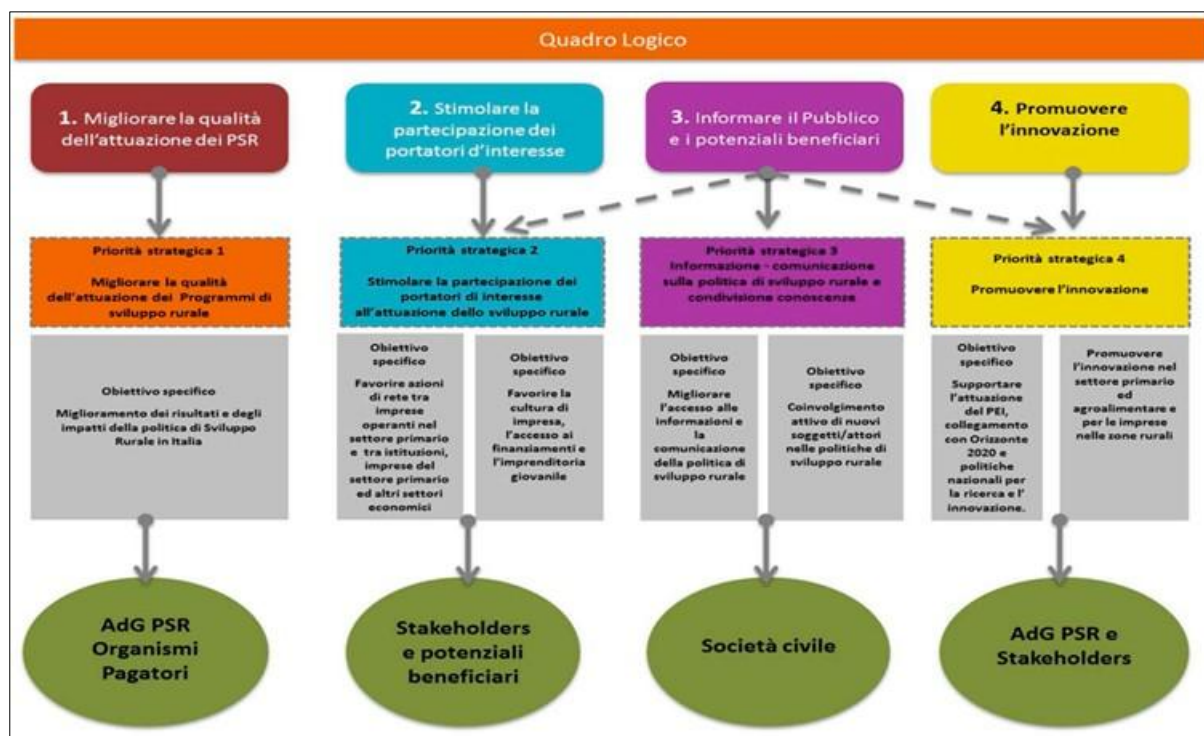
Quadro Logico

1. Migliorare la qualità dell'attuazione dei PSR

2. Stimolare la partecipazione dei portatori d'interesse

3. Informare il Pubblico e i potenziali beneficiari

4. Promuovere l'innovazione

Priorità strategica 1

Migliorare la qualità dell'attuazione dei Programmi di sviluppo rurale

Priorità strategica 2

Stimolare la partecipazione dei portatori di interesse all'attuazione dello sviluppo rurale

Priorità strategica 3

Informazione - comunicazione sulla politica di sviluppo rurale e condivisione conoscenze

Priorità strategica 4

Promuovere l'innovazione

Obiettivo specifico

Miglioramento dei risultati e degli impatti della politica di Sviluppo Rurale in Italia

Obiettivo specifico

Favorire azioni di rete tra imprese operanti nel settore primario e tra istituzioni, imprese del settore primario ed altri settori economici

Obiettivo specifico

Favorire la cultura di impresa, l'accesso ai finanziamenti e l'imprenditoria giovanile

Obiettivo specifico

Migliorare l'accesso alle informazioni e la comunicazione della politica di sviluppo rurale

Obiettivo specifico

Coinvolgimento attivo di nuovi soggetti/attori nelle politiche di sviluppo rurale

Obiettivo specifico

Supportare l'attuazione del PEI, collegamento con Orizzonte 2020 e politiche nazionali per la ricerca e l' innovazione.

Promuovere l'innovazione nel settore primario ed agroalimentare e per le imprese nelle zone rurali

AdG PSR Organismi Pagatori

Stakeholders e potenziali beneficiari

Società civile

AdG PSR e Stakeholders